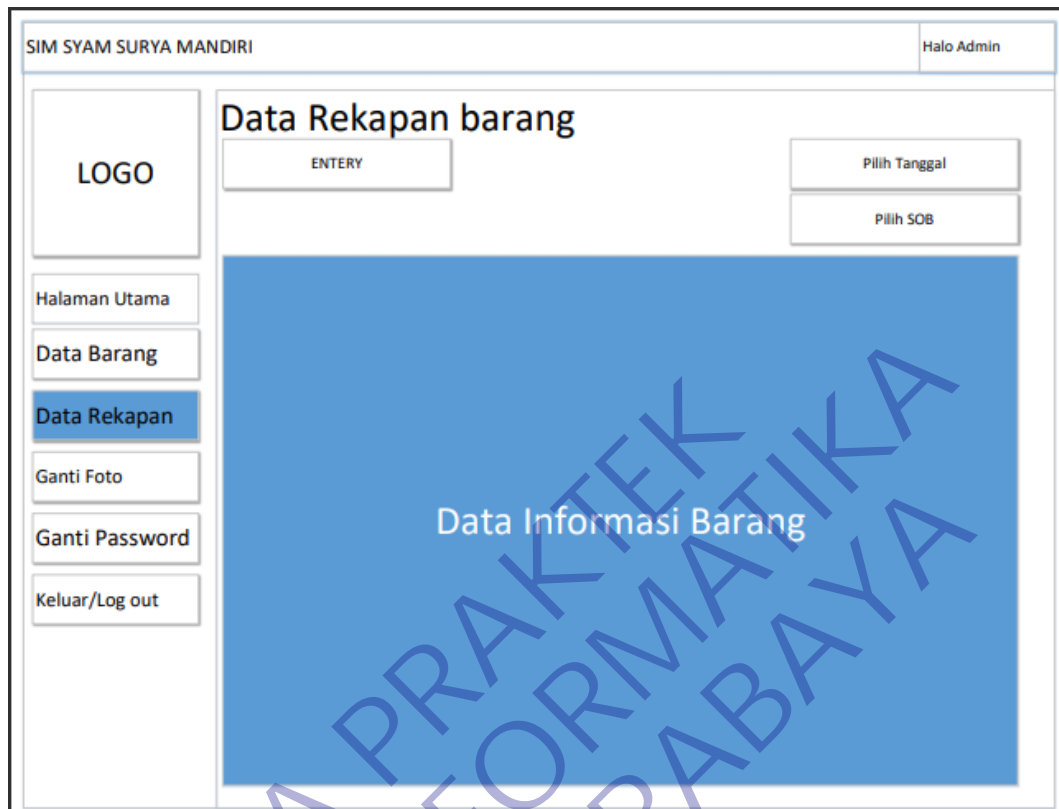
SIM SYAM SURYA MANDIRI

Halo Admin

LOGO

Data Rekapan barang

ENTERY

Pilih Tanggal

Pilih SOB

Halaman Utama

Data Barang

Data Rekapan

Ganti Foto

Ganti Password

Keluar/Log out

Data Informasi Barang

PRAKTEK

FORMATIKA

RABAYA